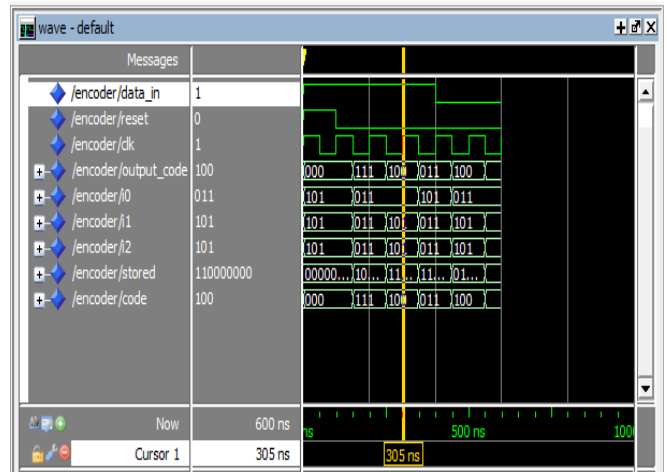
wave - default

Messages

| | | |
|---|---|---|
| /encoder/data_in | 1 | |
| /encoder/reset | 0 | |
| /encoder/clk | 1 | |
| /encoder/output_code | 100 | 000 111 10 011 100 |
| /encoder/i0 | 011 | 101 011 101 011 |
| /encoder/i1 | 101 | 101 011 10 011 101 |
| /encoder/i2 | 101 | 101 011 10 011 101 |
| /encoder/stored | 110000000 | 00000... 10... 11 11... 01... |
| /encoder/code | 100 | 000 111 10 011 100 |

Now 600 ns
Cursor 1 305 ns

ns 500 ns 100

305 ns